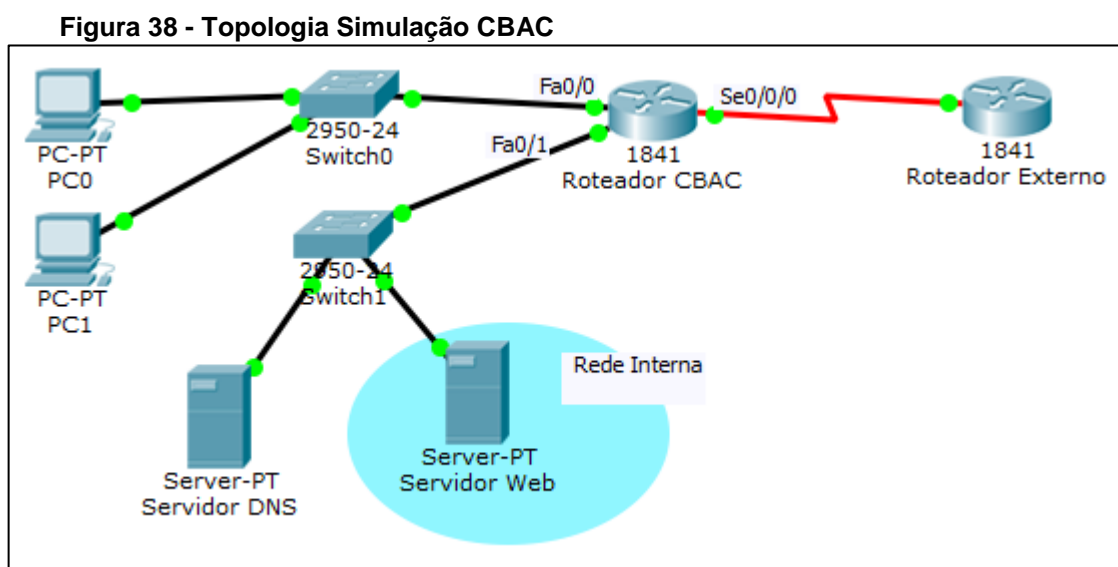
Figura 38 - Topologia Simulação CBAC

PC-PT
PC0

2950-24
Switch0

Fa0/0

Fa0/1

1841
Roteador CBAC

Se0/0/0

1841
Roteador Externo

PC-PT
PC1

2950-24
Switch1

Rede Interna

Server-PT
Servidor DNS

Server-PT
Servidor Web